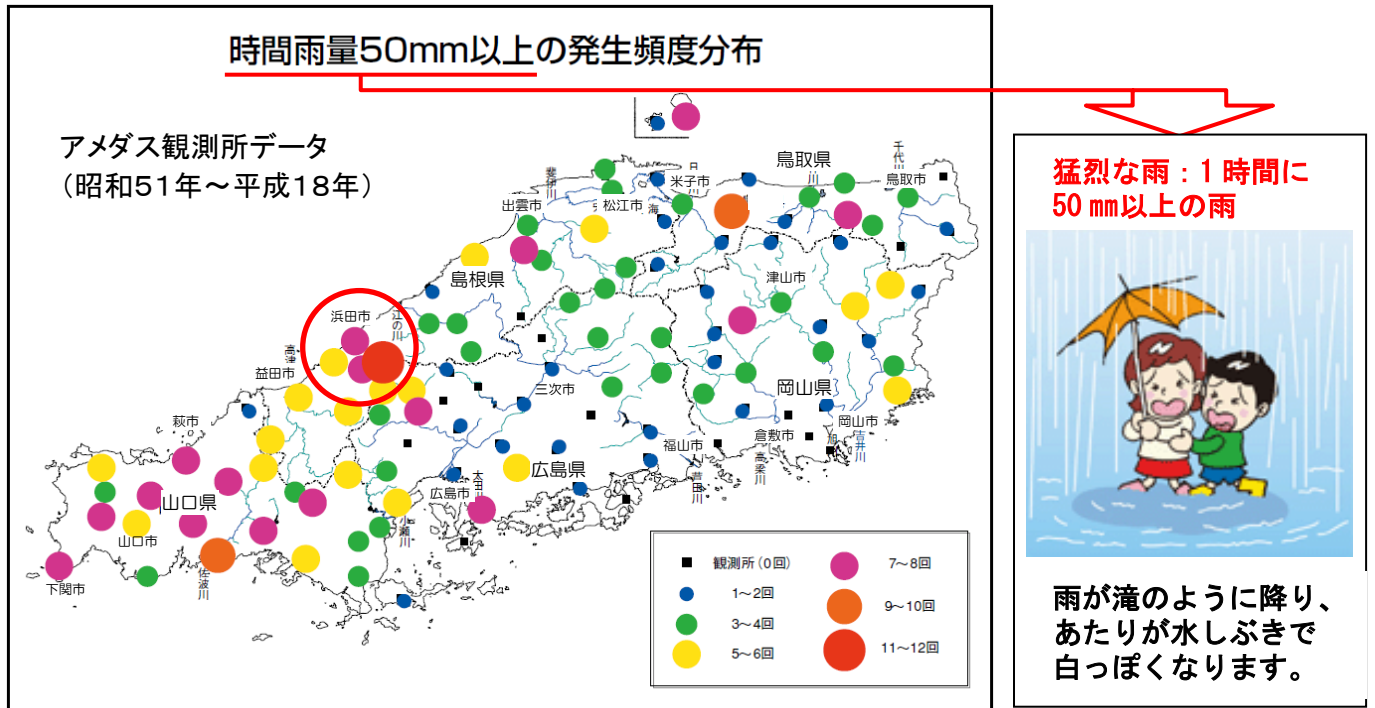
時間雨量50mm以上の発生頻度分布

アメダス観測所データ
（昭和51年～平成18年）

鳥取県
千代川
鳥取市
米子市
日野川
斐伊川
出雲市
松江市
島根県
浜田市
江の川
高津川
益田市
津山市
三次市
岡山県
岡山市
旭川
吉井川
倉敷市
高梁川
福山市
芦田川
萩市
山口県
山口市
下関市
佐波川
広島市
太田川
小瀬川
広島県

| | |
|---|---|
| 観測所（0回） | 7～8回 |
| 1～2回 | 9～10回 |
| 3～4回 | 11～12回 |
| 5～6回 | |

猛烈な雨：１時間に
50 mm以上の雨

雨が滝のように降り、
あたりが水しぶきで
白っぽくなります。